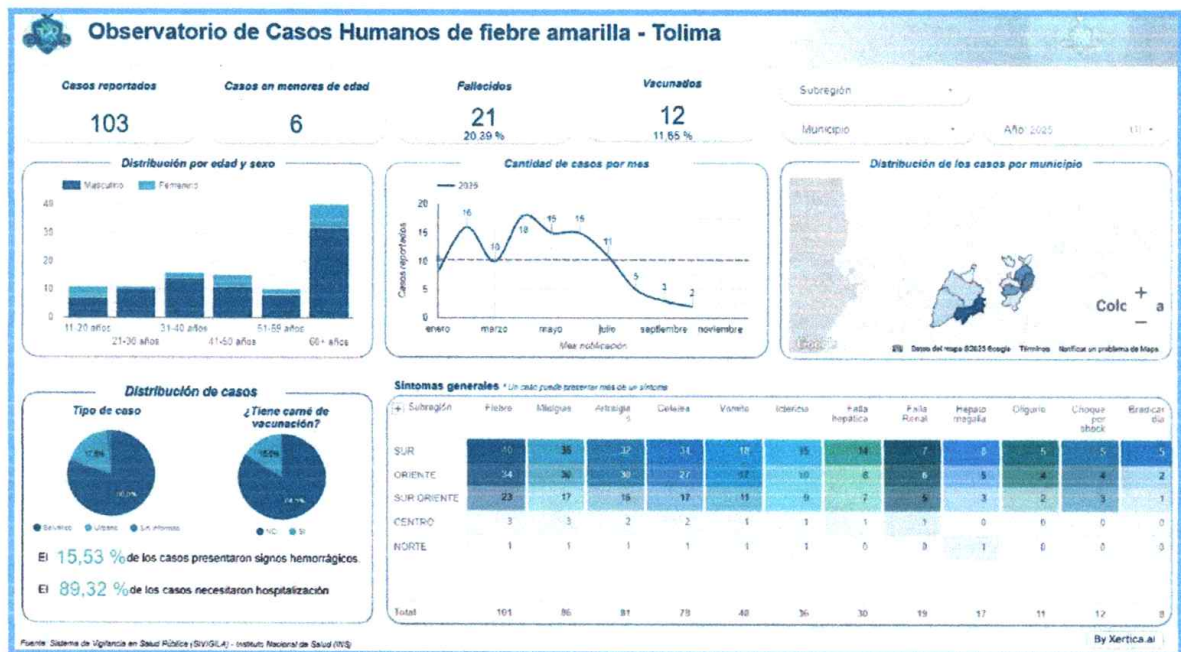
Observatorio de Casos Humanos de fiebre amarilla - Tolima

Casos reportados
103

Casos en menores de edad
6

Fallecidos
21
20,39 %

Vacunados
12
11,65 %

Subregión

Municipio

Año 2025

Distribución por edad y sexo

Masculino Femenino

40
30
20
10
0

11-20 años
21-30 años
31-40 años
41-50 años
51-59 años
60+ años

Cantidad de casos por mes

2025

20
15
10
5
0

Casos reportados

16
10
18
15
15
11
5
3
2

enero
marzo
mayo
julio
septiembre
noviembre

Mes notificación

Distribución de los casos por municipio

Colc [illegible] a

Datos del mapa ©2025 Google Términos Notificar un problema de Maps

Distribución de casos

Tipo de caso

¿Tiene carné de vacunación?

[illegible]

Silvestre Urbano Sin información

NO SI

El 15,53 % de los casos presentaron signos hemorrágicos.

El 89,32 % de los casos necesitaron hospitalización

Síntomas generales * Un caso puede presentar más de un síntoma

| Subregión | Fiebre | Mialgias | Artralgias | Cefalea | Vomito | Ictericia | Falla hepatica | Falla Renal | Hepatomegalia | Oliguria | Choque por shock | Bradicardia |
|---|---|---|---|---|---|---|---|---|---|---|---|---|
| SUR | 40 | 35 | 32 | 31 | 18 | 15 | 14 | 7 | 8 | 5 | 5 | 5 |
| ORIENTE | 34 | 30 | 30 | 27 | 17 | 10 | 8 | 6 | 5 | 4 | 4 | 2 |
| SUR ORIENTE | 23 | 17 | 16 | 17 | 15 | 9 | 7 | 5 | 3 | 2 | 3 | 1 |
| CENTRO | 3 | 3 | 2 | 2 | 1 | 1 | 1 | 1 | 0 | 0 | 0 | 0 |
| NORTE | 1 | 1 | 1 | 1 | 1 | 1 | 0 | 0 | 1 | 0 | 0 | 0 |
| Total | 101 | 86 | 81 | 78 | 40 | 36 | 30 | 19 | 17 | 11 | 12 | 8 |

Fuente: Sistema de Vigilancia en Salud Pública (SIVIGILA) - Instituto Nacional de Salud (INS)

By Xertica.ai